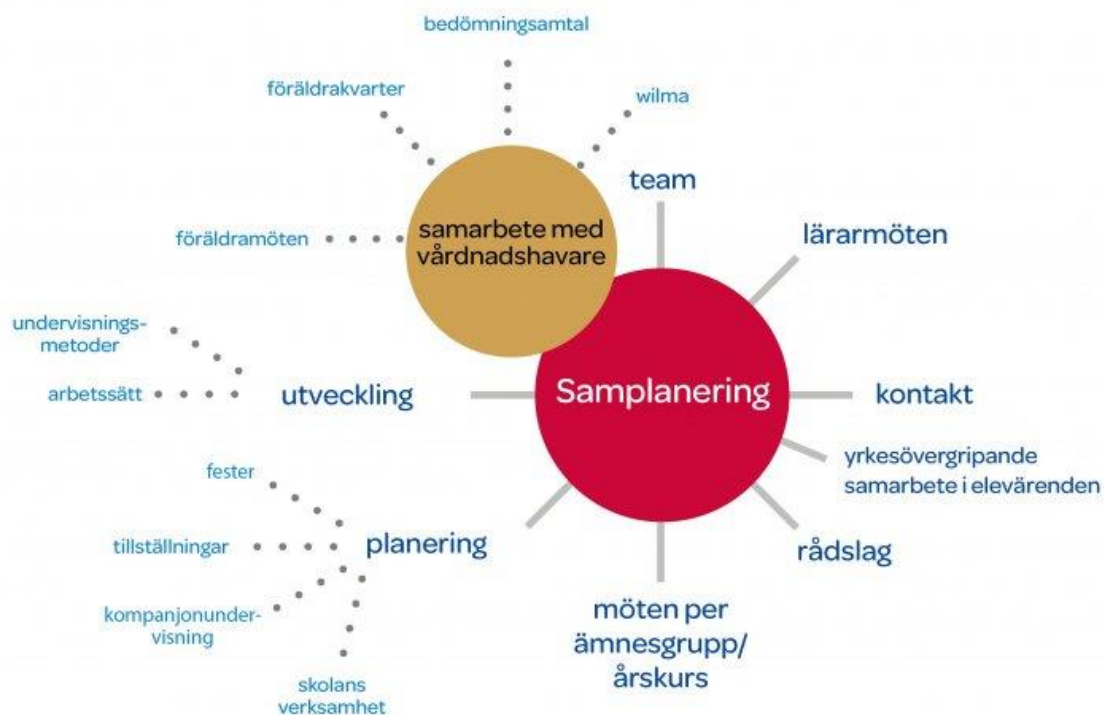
bedömningsamtal

föräldrakvarter

wilma

team

samarbete med vårdnadshavare

föräldramöten

lärarmöten

undervisningsmetoder

arbetssätt

utveckling

Samplanering

kontakt

yrkesövergripande samarbete i elevärenden

fester

tillställningar

planering

rådslag

kompanjonundervisning

möten per ämnesgrupp/ årskurs

skolans verksamhet